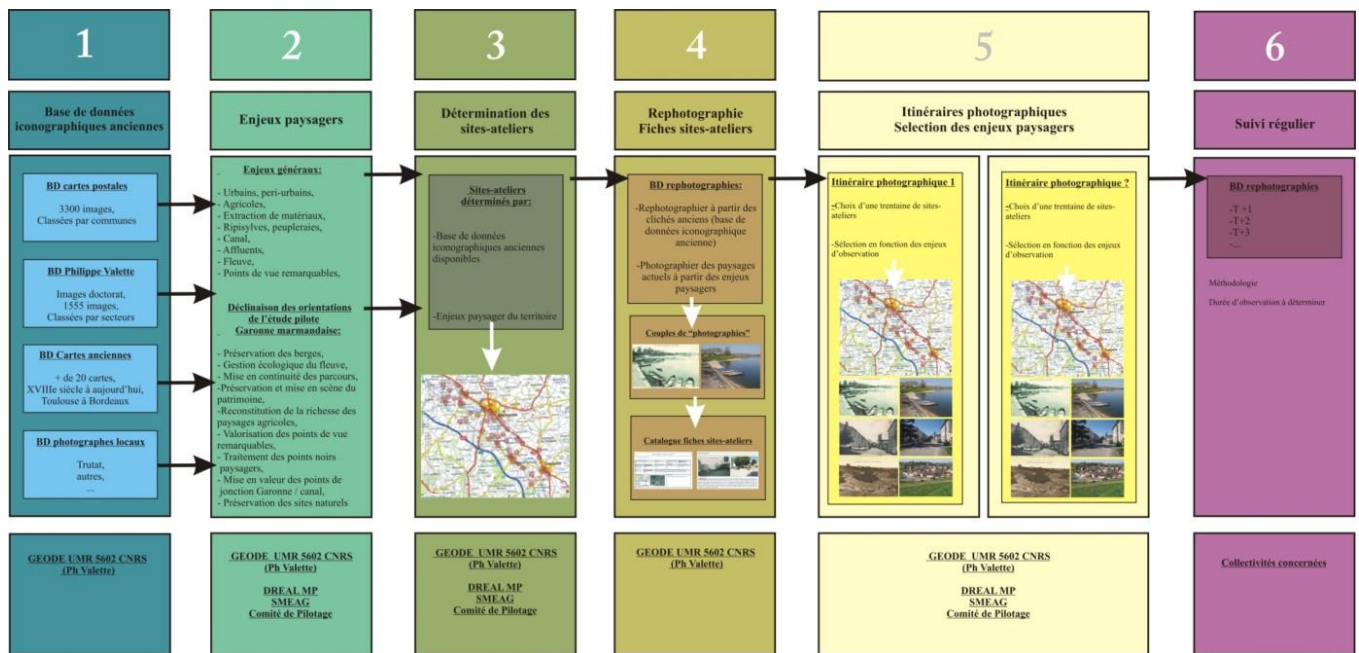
1

Base de données iconographiques anciennes

BD cartes postales

3300 images, Classées par communes

BD Philippe Valette

Images doctorat, 1555 images, Classées par secteurs

BD Cartes anciennes

+ de 20 cartes, XVIIIe siècle à aujourd'hui, Toulouse à Bordeaux

BD photographes locaux

Trutat, autres, ...

GEODE UMR 5602 CNRS (Ph Valette)

2

Enjeux paysagers

Enjeux généraux:

- Urbains, peri-urbains,
- Agricoles,
- Extraction de matériaux,
- Ripisylves, peupleraies,
- Canal,
- Affluents,
- Fleuve,
- Points de vue remarquables,

Déclinaison des orientations de l'étude pilote Garonne marmandaise:

- Préservation des berges,
- Gestion écologique du fleuve,
- Mise en continuité des parcours,
-Préservation et mise en scène du patrimoine,
-Reconstitution de la richesse des paysages agricoles,
- Valorisation des points de vue remarquables,
- Traitement des points noirs paysagers,
- Mise en valeur des points de jonction Garonne / canal,
- Préservation des sites naturels

GEODE UMR 5602 CNRS (Ph Valette)

DREAL MP
SMEAG
Comité de Pilotage

3

Détermination des sites-ateliers

Sites-ateliers déterminés par:

-Base de données iconographiques anciennes disponibles

-Enjeux paysager du territoire

GEODE UMR 5602 CNRS (Ph Valette)

DREAL MP
SMEAG
Comité de Pilotage

4

Rephotographie
Fiches sites-ateliers

BD rephotographies:

-Rephotographier à partir des clichés anciens (base de données iconographique ancienne)

-Photographier des paysages actuels à partir des enjeux paysagers

Couples de "photographies"

Catalogue fiches sites-ateliers

GEODE UMR 5602 CNRS (Ph Valette)

5

Itinéraires photographiques
Selection des enjeux paysagers

Itinéraire photographique 1

-Choix d'une trentaine de sites-ateliers

-Sélection en fonction des enjeux d'observation

Itinéraire photographique ?

-Choix d'une trentaine de sites-ateliers

-Sélection en fonction des enjeux d'observation

GEODE UMR 5602 CNRS (Ph Valette)

DREAL MP
SMEAG
Comité de Pilotage

6

Suivi régulier

BD rephotographies

-T +1
-T+2
-T+3
-...

Méthodologie

Durée d'observation à déterminer

Collectivités concernées